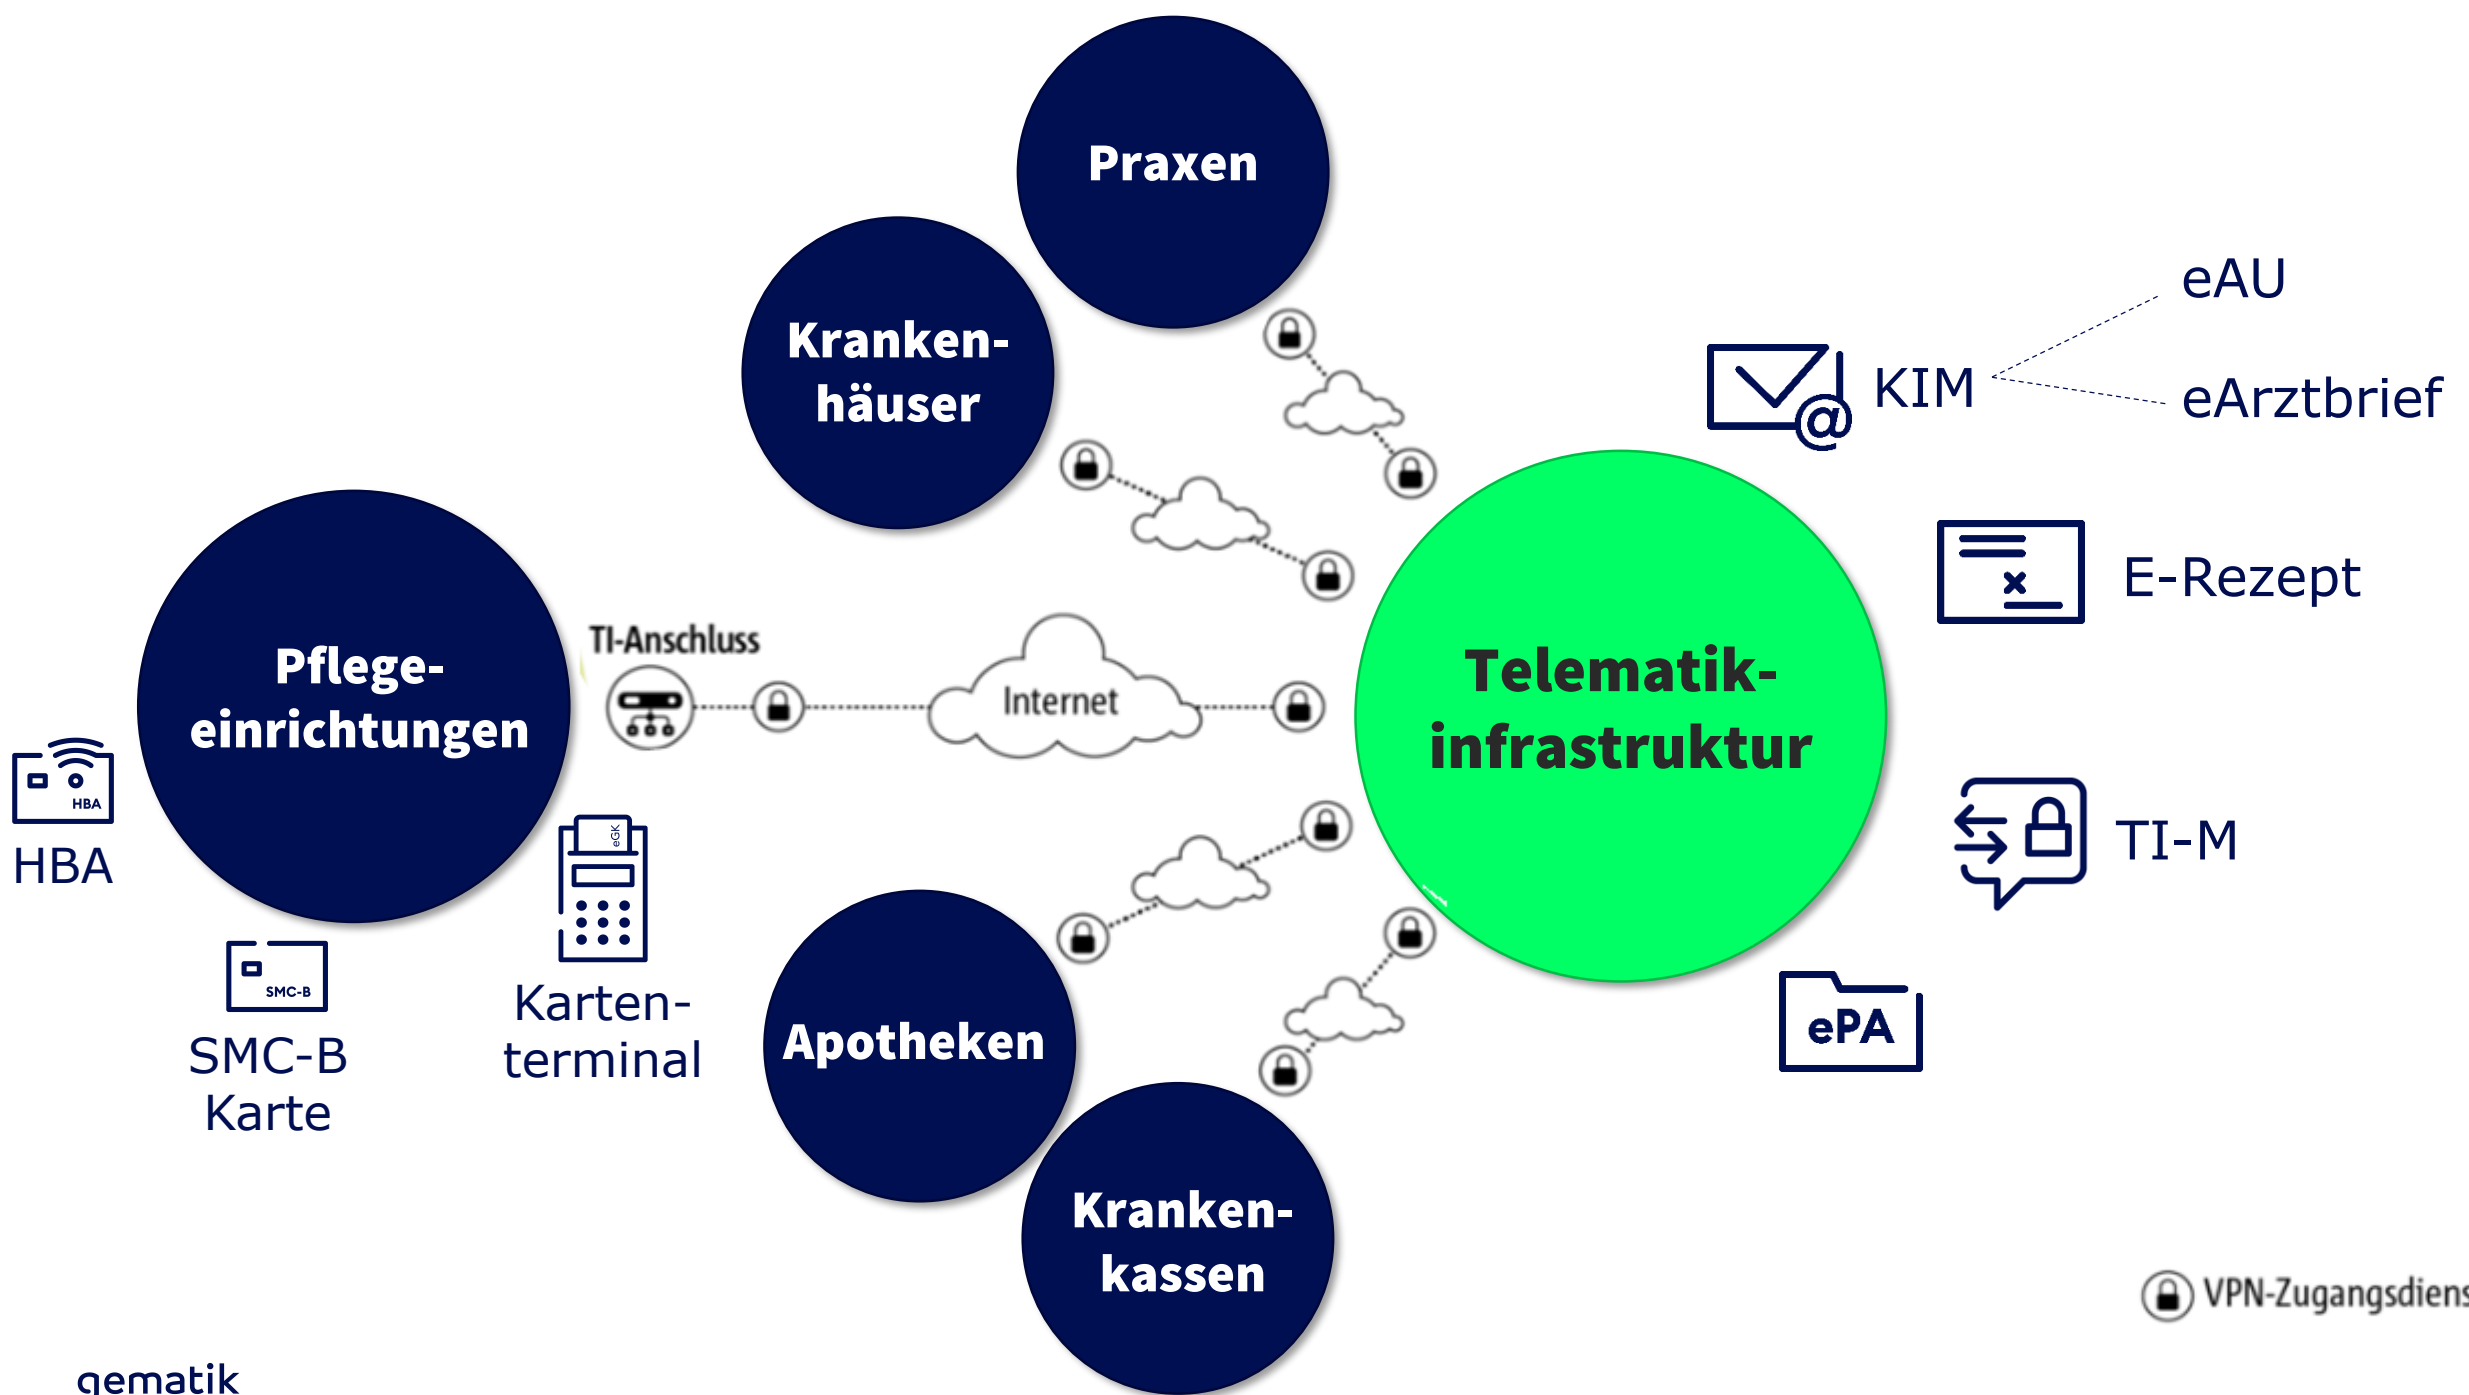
Praxen

Kranken-häuser

eAU

KIM

eArztbrief

E-Rezept

TI-Anschluss

Internet

Pflege-einrichtungen

Telematik-infrastruktur

HBA

HBA

TI-M

eGK

SMC-B

SMC-B Karte

Karten-terminal

Apotheken

ePA

Kranken-kassen

VPN-Zugangsdiens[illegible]

gematik